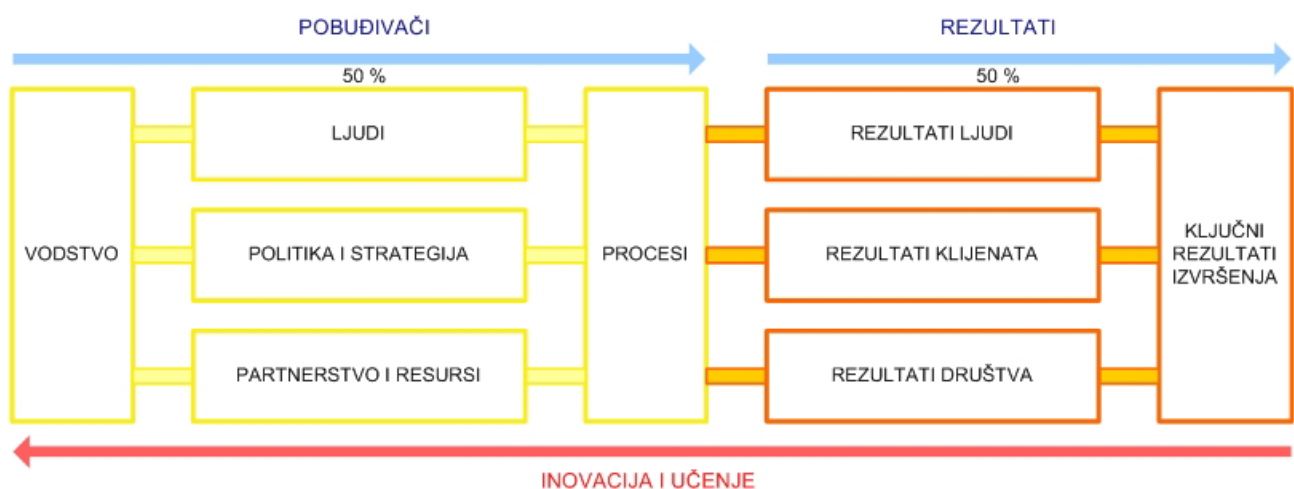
POBUĐIVAČI

REZULTATI

50 %

50 %

VODSTVO

LJUDI

POLITIKA I STRATEGIJA

PARTNERSTVO I RESURSI

PROCESI

REZULTATI LJUDI

REZULTATI KLIJENATA

REZULTATI DRUŠTVA

KLJUČNI REZULTATI IZVRŠENJA

INOVACIJA I UČENJE